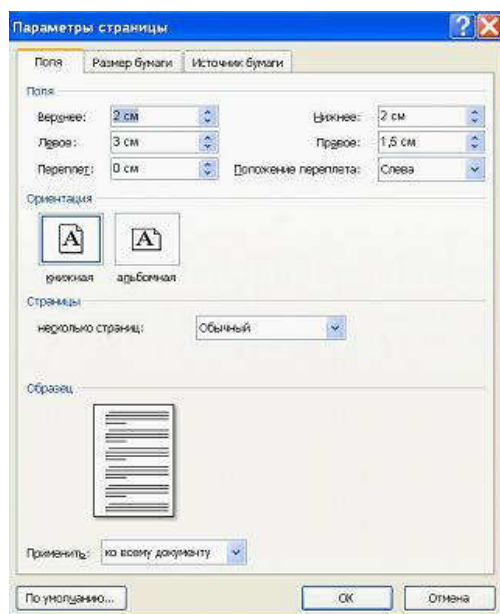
Параметры страницы

Поля | Размер бумаги | Источник бумаги

Поля

Верхнее: 2 см
Нижнее: 2 см
Левое: 3 см
Правое: 1,5 см
Переплет: 0 см
Положение переплета: Слева

Ориентация

A A

книжная альбомная

Страницы

несколько страниц: Обычный

Образец

Применить: ко всему документу

По умолчанию... OK Отмена